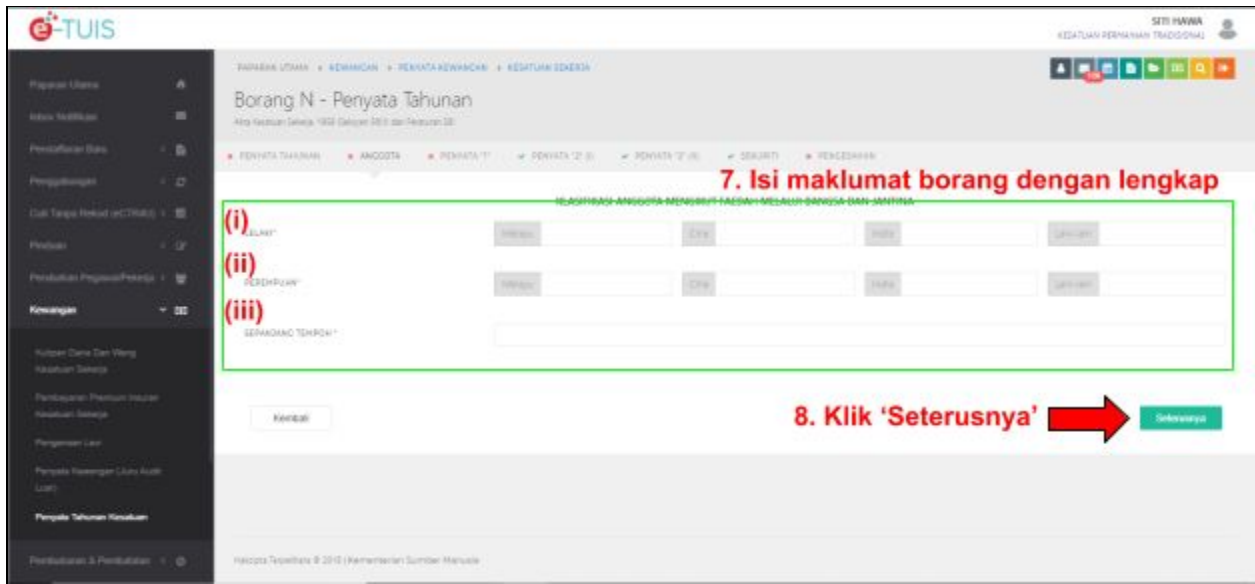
e-TUIS

SITI HAWA
KESATUAN PERNIAGAAN TRADISIONAL

Paparan Utama
Inbox Notifikasi
Pendaftaran Baru
Penggabungan
Cuti Tanpa Rekod (eCTRMU)
Pindaan
Pendudukan Pegawai/Pekerja
Kewangan
Kutipan Dana Dan Wang Kesatuan Sekerja
Pembayaran Premium Insuran Kesatuan Sekerja
Pengecualian Levi
Penyata Kewangan (Juru Audit Luar)
Penyata Tahunan Kesatuan
Pembubaran & Pembatalan

PAPARAN UTAMA » KEWANGAN » PENYATA KEWANGAN » KESATUAN SEKERJA

Borang N - Penyata Tahunan
Akta Kesatuan Sekerja 1959 Seksyen 56(1) dan Peraturan 38

PENYATA TAHUNAN   ANGGOTA   PENYATA "1"   PENYATA "2" (I)   PENYATA "2" (II)   SEKURITI   PENGESAHAN

7. Isi maklumat borang dengan lengkap

KLASIFIKASI ANGGOTA MENURUT FAEDAH MELALUI BANGSA DAN JANTINA

(i) LELAKI*   Melayu   Cina   India   Lain-lain

(ii) PEREMPUAN*   Melayu   Cina   India   Lain-lain

(iii) SEPANJANG TEMPOH *

Kembali

8. Klik 'Seterusnya'

Seterusnya

Hakcipta Terpelihara © 2015 | Kementerian Sumber Manusia